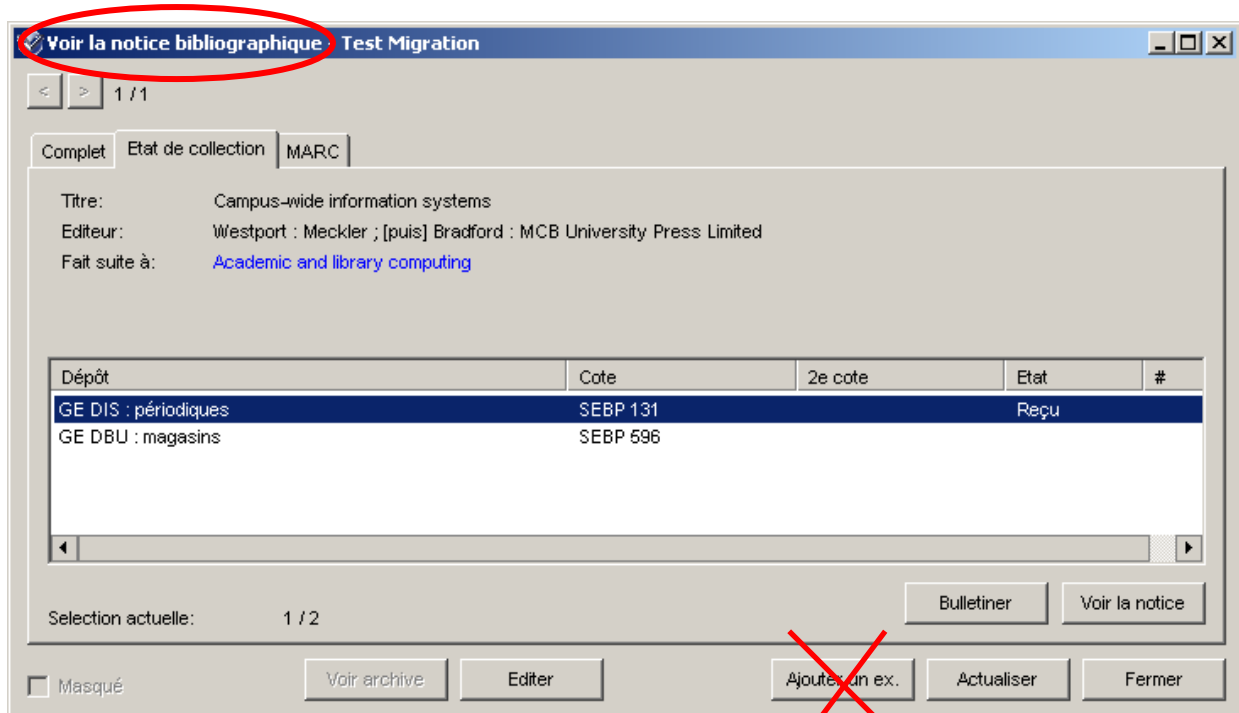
Voir la notice bibliographique : Test Migration

< > 1 / 1

Complet | Etat de collection | MARC

Titre: Campus-wide information systems
Editeur: Westport : Meckler ; [puis] Bradford : MCB University Press Limited
Fait suite à: Academic and library computing

| Dépôt | Cote | 2e cote | Etat | # |
|---|---|---|---|---|
| GE DIS : périodiques | SEBP 131 | | Reçu | |
| GE DBU : magasins | SEBP 596 | | | |

Bulletiner | Voir la notice

Selection actuelle: 1 / 2

Masqué | Voir archive | Editer | Ajouter un ex. | Actualiser | Fermer